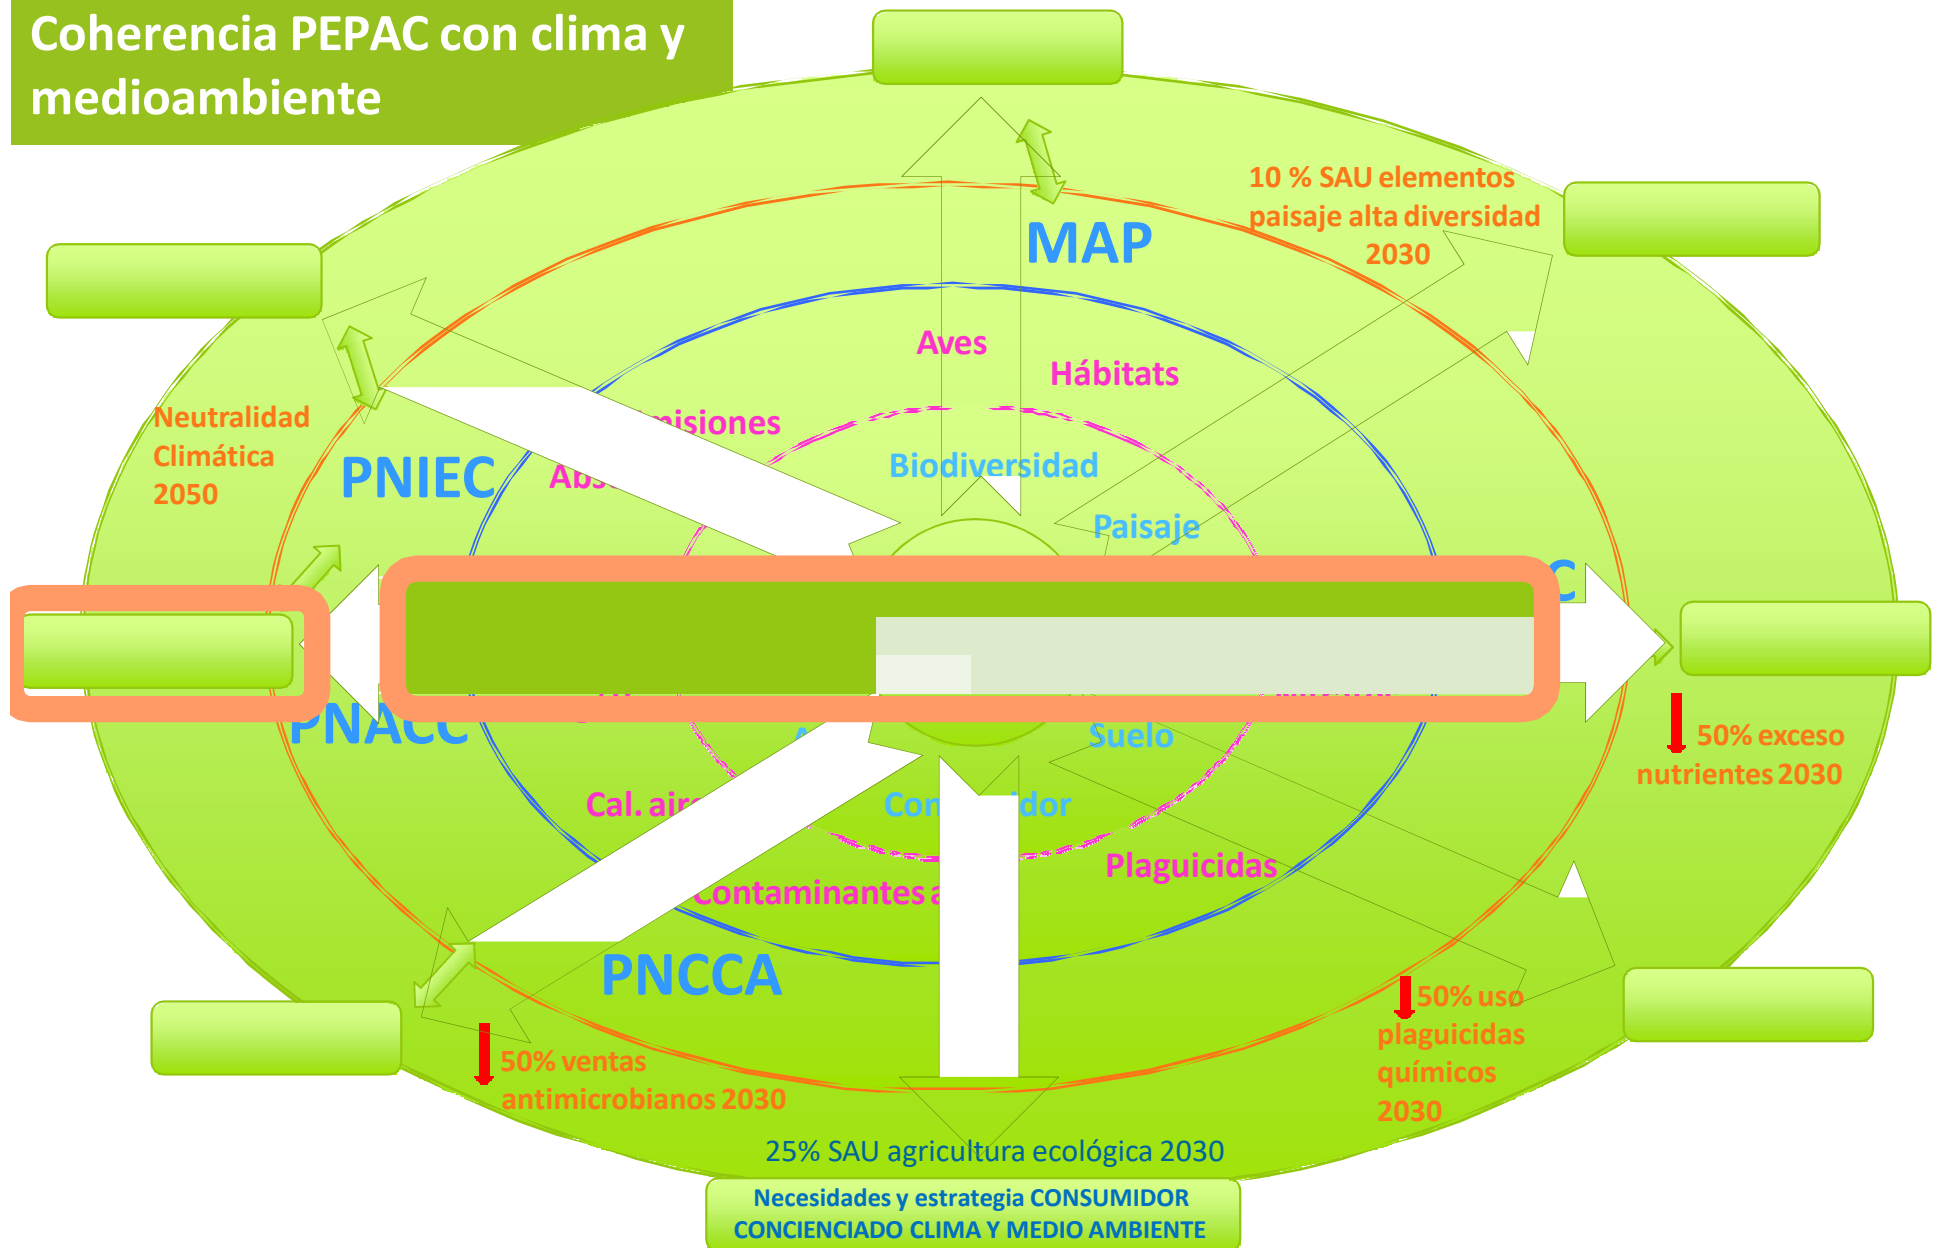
Coherencia PEPAC con clima y medioambiente

10 % SAU elementos paisaje alta diversidad 2030

MAP

Aves

Hábitats

Neutralidad Climática 2050

PNIEC

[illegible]misiones

Abs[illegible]

Biodiversidad

Paisaje

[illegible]C

PNACC

Suelo

50% exceso nutrientes 2030

Cal. air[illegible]

Con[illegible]dor

Plaguicidas

Contaminantes a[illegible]

PNCCA

50% uso plaguicidas químicos 2030

50% ventas antimicrobianos 2030

25% SAU agricultura ecológica 2030

Necesidades y estrategia CONSUMIDOR CONCIENCIADO CLIMA Y MEDIO AMBIENTE